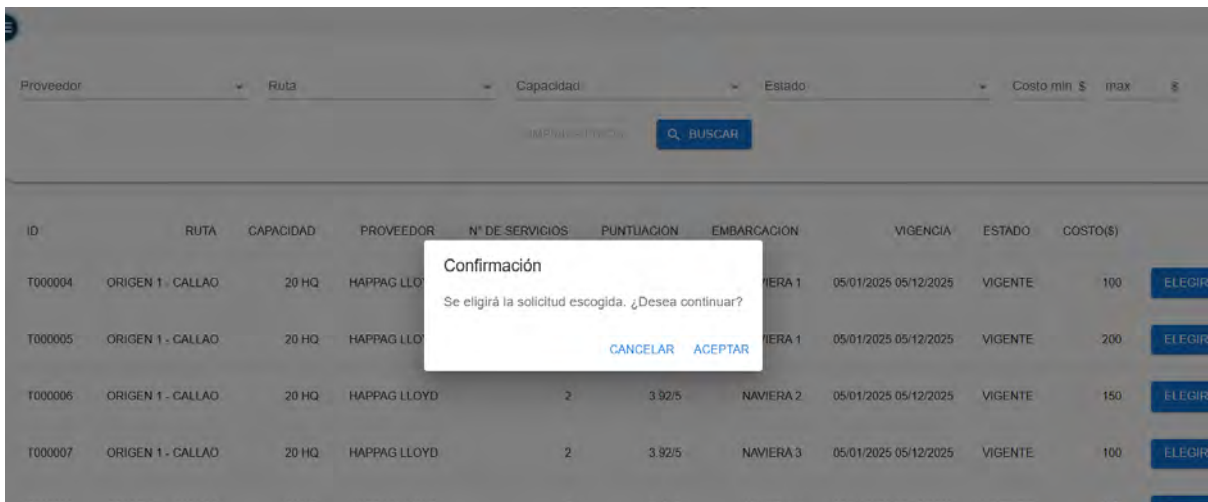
Proveedor Ruta Capacidad Estado Costo min $ max $

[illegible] BUSCAR

| ID | RUTA | CAPACIDAD | PROVEEDOR | N° DE SERVICIOS | PUNTUACION | EMBARCACION | VIGENCIA | ESTADO | COSTO($) | |
|---|---|---|---|---|---|---|---|---|---|---|
| T000004 | ORIGEN 1 - CALLAO | 20 HQ | HAPPAG LLO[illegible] | | | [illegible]IERA 1 | 05/01/2025 05/12/2025 | VIGENTE | 100 | ELEGIR |
| T000005 | ORIGEN 1 - CALLAO | 20 HQ | HAPPAG LLO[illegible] | | | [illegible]IERA 1 | 05/01/2025 05/12/2025 | VIGENTE | 200 | ELEGIR |
| T000006 | ORIGEN 1 - CALLAO | 20 HQ | HAPPAG LLOYD | 2 | 3.92/5 | NAVIERA 2 | 05/01/2025 05/12/2025 | VIGENTE | 150 | ELEGIR |
| T000007 | ORIGEN 1 - CALLAO | 20 HQ | HAPPAG LLOYD | 2 | 3.92/5 | NAVIERA 3 | 05/01/2025 05/12/2025 | VIGENTE | 100 | ELEGIR |

Confirmación

Se eligirá la solicitud escogida. ¿Desea continuar?

CANCELAR ACEPTAR